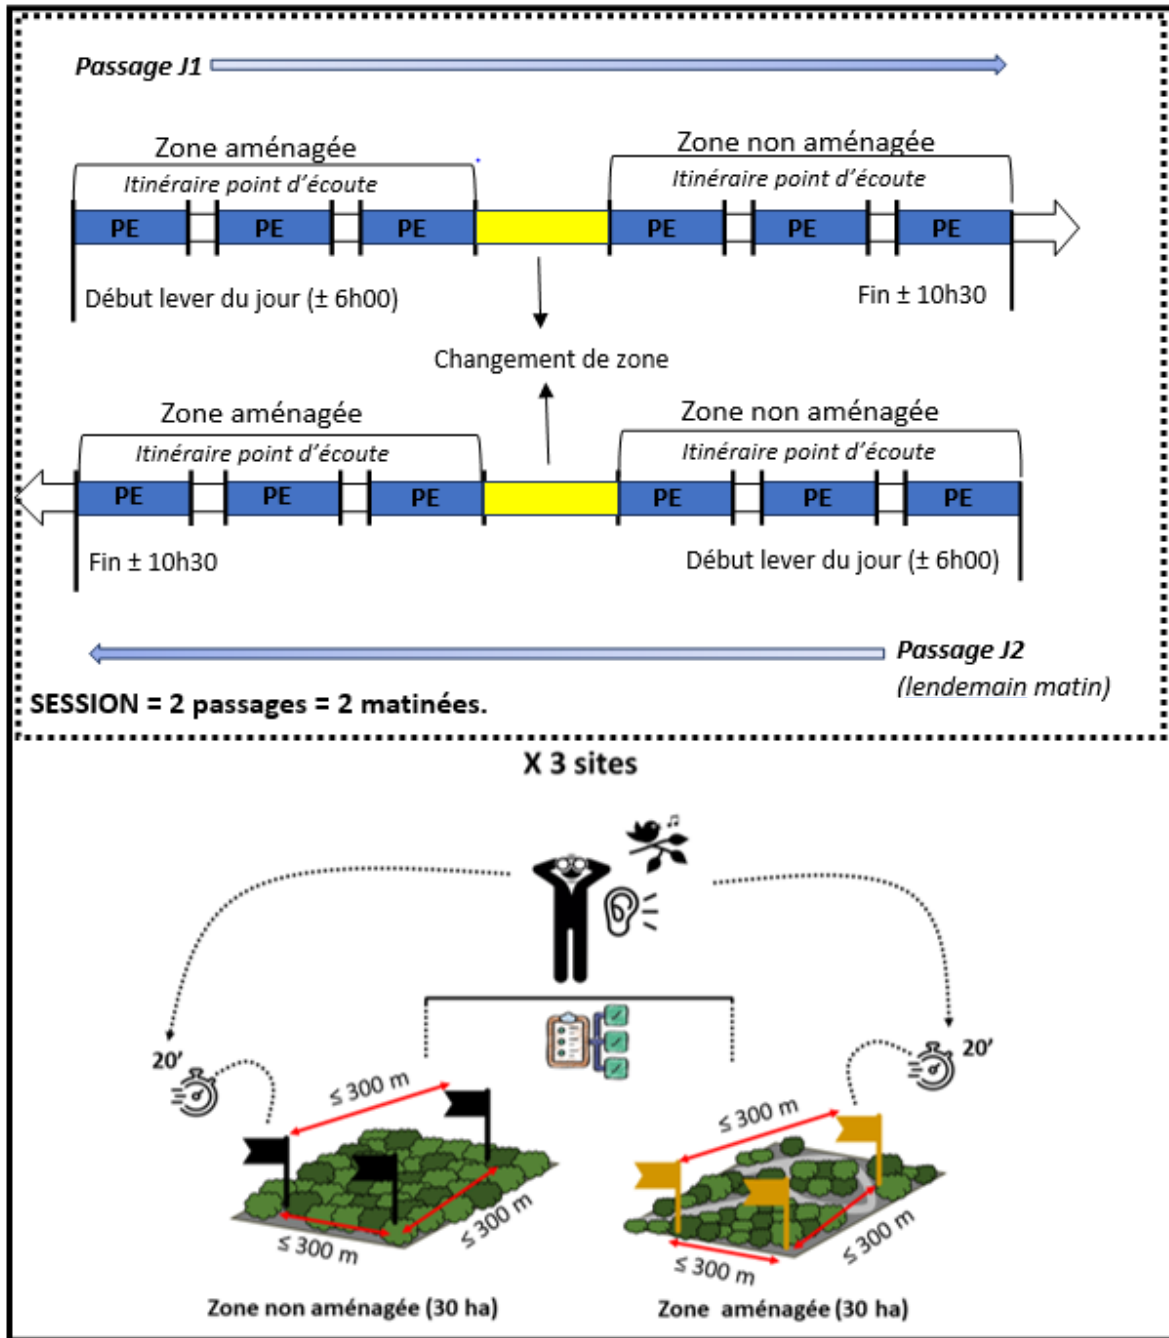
Passage J1

Zone aménagée
Itinéraire point d'écoute
PE PE PE

Zone non aménagée
Itinéraire point d'écoute
PE PE PE

Début lever du jour (± 6h00)

Fin ± 10h30

Changement de zone

Zone aménagée
Itinéraire point d'écoute
PE PE PE

Zone non aménagée
Itinéraire point d'écoute
PE PE PE

Fin ± 10h30

Début lever du jour (± 6h00)

Passage J2
(lendemain matin)

SESSION = 2 passages = 2 matinées.

X 3 sites

20'

20'

≤ 300 m

≤ 300 m

≤ 300 m

≤ 300 m

≤ 300 m

≤ 300 m

Zone non aménagée (30 ha)

Zone aménagée (30 ha)